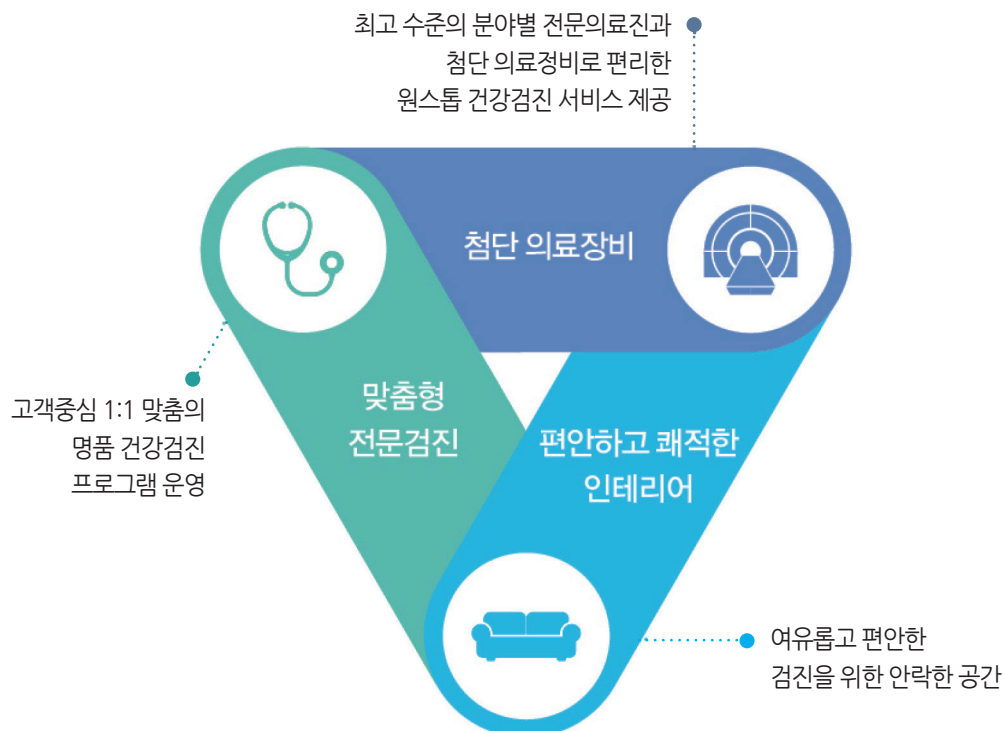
최고 수준의 분야별 전문의료진과
첨단 의료정비로 편리한
원스톱 건강검진 서비스 제공

첨단 의료장비

고객중심 1:1 맞춤의
명품 건강검진
프로그램 운영

맞춤형
전문검진

편안하고 쾌적한
인테리어

여유롭고 편안한
검진을 위한 안락한 공간